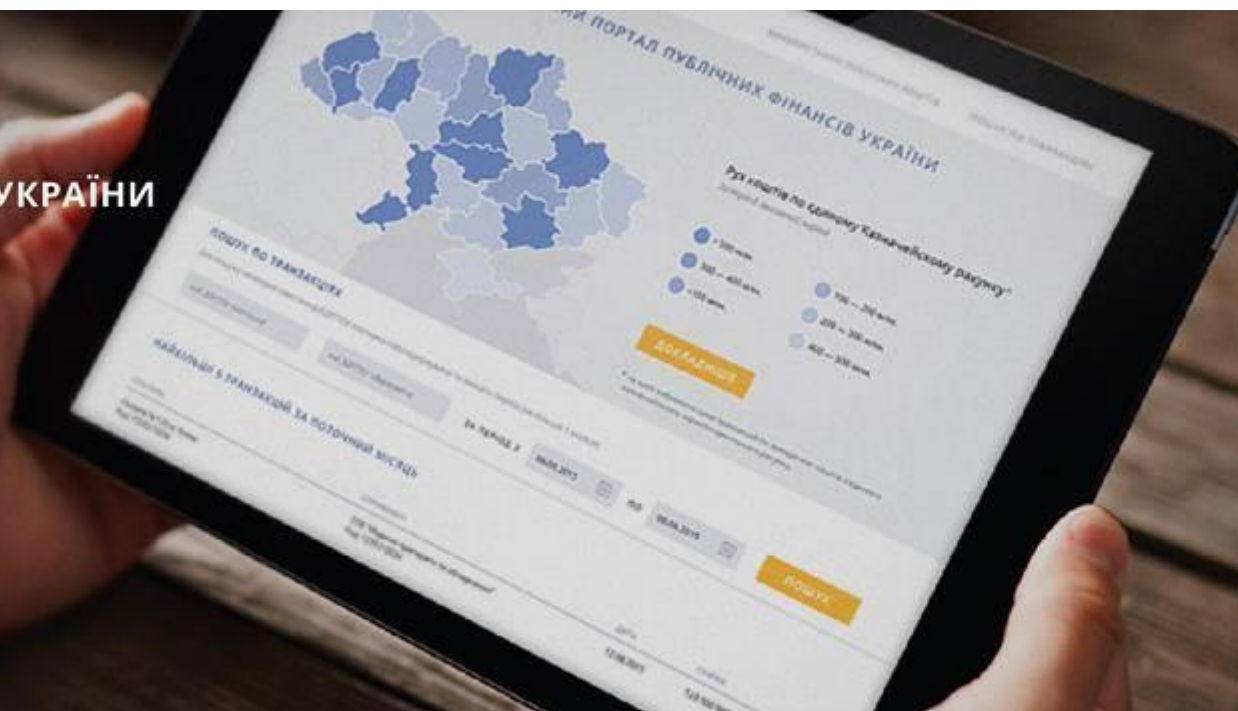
УКРАЇНИ

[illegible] ПОРТАЛ ПУБЛІЧНИХ ФІНАНСІВ УКРАЇНИ

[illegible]

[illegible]

Рух коштів по єдиному Казначейському рахунку*

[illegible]

> 500 млн.

300 — 400 млн.

<100 млн.

100 — 200 млн.

200 — 300 млн.

400 — 500 млн.

ДОКЛАДНІШЕ

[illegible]

ПОШУК ПО ТРАНЗАКЦІЯХ

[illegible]

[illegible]

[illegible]

за період з

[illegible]

по

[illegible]

ПОШУК

НАЙБІЛЬШІ 5 ТРАНЗАКЦІЙ ЗА ПОТОЧНИЙ МІСЯЦЬ

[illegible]

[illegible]

ДАТА

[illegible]